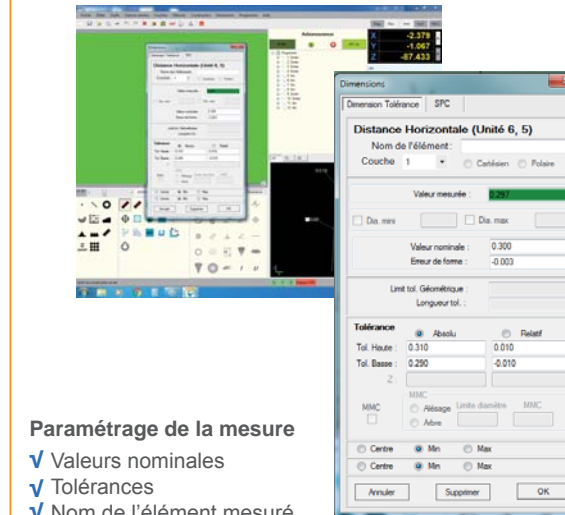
Advanceasure

X -2.379
Y -1.067
Z -87.433

Dimensions

Dimension Tolérance SPC

Distance Horizontale (Unité 6, 5)

Nom de l'élément :

Couche 1 Cartésien Polaire

Valeur mesurée : 0.297

Dia. mini Dia. max

Valeur nominale : 0.300

Erreur de forme : -0.003

Limit tol. Géométrique :

Longueur tol. :

Tolérance Absolu Relatif

Tol. Haute : 0.310 0.010

Tol. Basse : 0.290 -0.010

Z :

MMC

MMC Alésage Limite diamètre MMC

Arbre

Centre Min Max

Centre Min Max

Annuler Supprimer OK

Paramétrage de la mesure

√ Valeurs nominales

√ Tolérances

√ Nom de l'élément mesuré